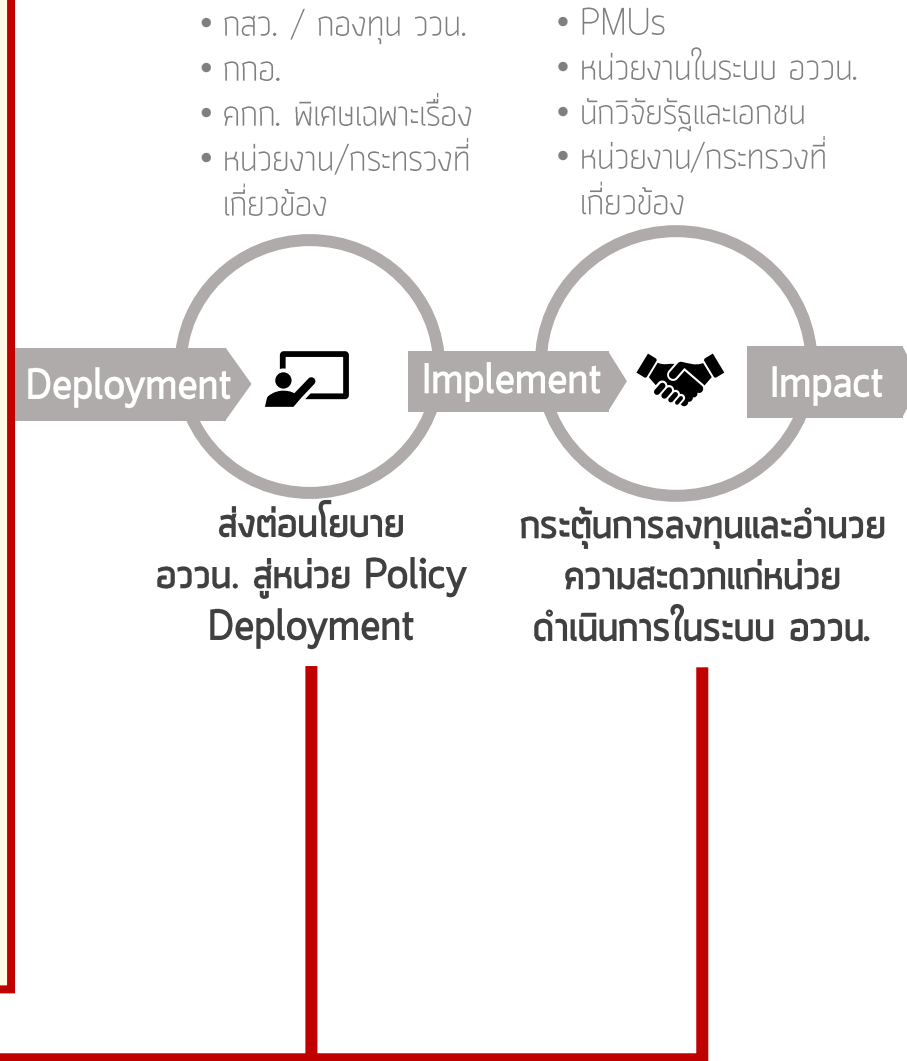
• กสว. / กองทุน ววน.
• กกอ.
• คกก. พิเศษเฉพาะเรื่อง
• หน่วยงาน/กระทรวงที่เกี่ยวข้อง

• PMUs
• หน่วยงานในระบบ อววน.
• นักวิจัยรัฐและเอกชน
• หน่วยงาน/กระทรวงที่เกี่ยวข้อง

Deployment

Implement

Impact

ส่งต่อนโยบาย อววน. สู่หน่วย Policy Deployment

กระตุ้นการลงทุนและอำนวยความสะดวกแก่หน่วยดำเนินการในระบบ อววน.